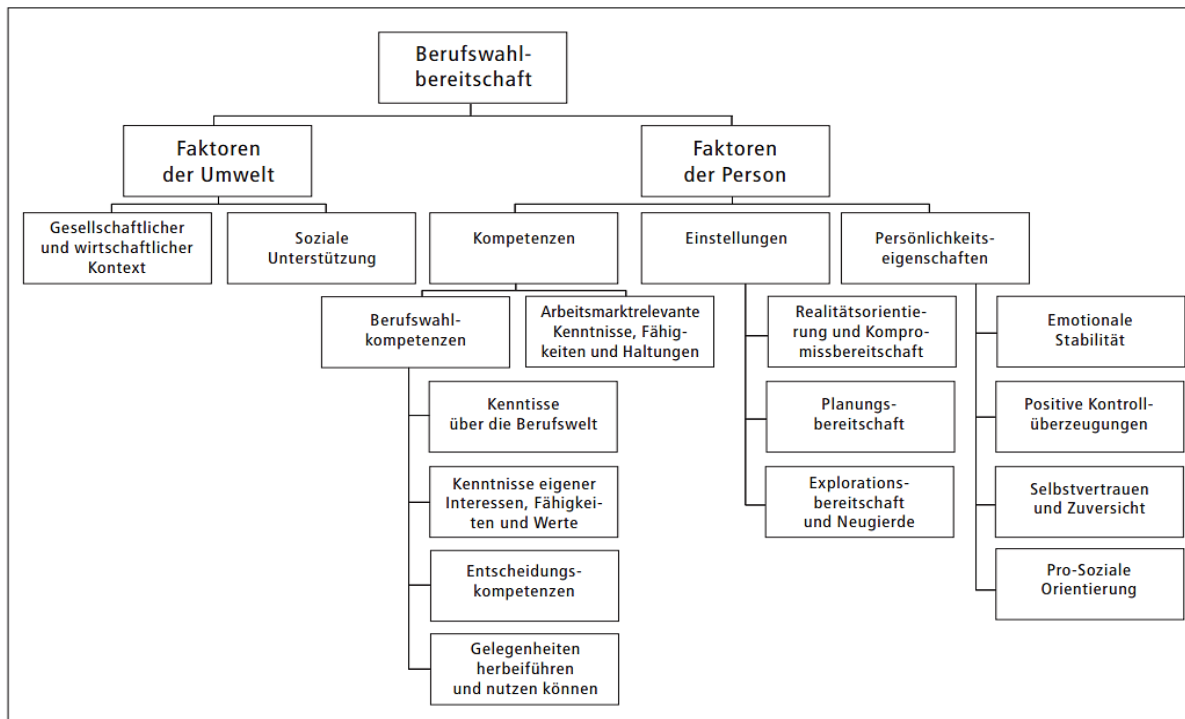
Berufswahlbereitschaft

Faktoren der Umwelt

Faktoren der Person

Gesellschaftlicher und wirtschaftlicher Kontext

Soziale Unterstützung

Kompetenzen

Einstellungen

Persönlichkeitseigenschaften

Berufswahlkompetenzen

Arbeitsmarktrelevante Kenntnisse, Fähigkeiten und Haltungen

Kenntnisse über die Berufswelt

Kenntnisse eigener Interessen, Fähigkeiten und Werte

Entscheidungskompetenzen

Gelegenheiten herbeiführen und nutzen können

Realitätsorientierung und Kompromissbereitschaft

Planungsbereitschaft

Explorationsbereitschaft und Neugierde

Emotionale Stabilität

Positive Kontrollüberzeugungen

Selbstvertrauen und Zuversicht

Pro-Soziale Orientierung